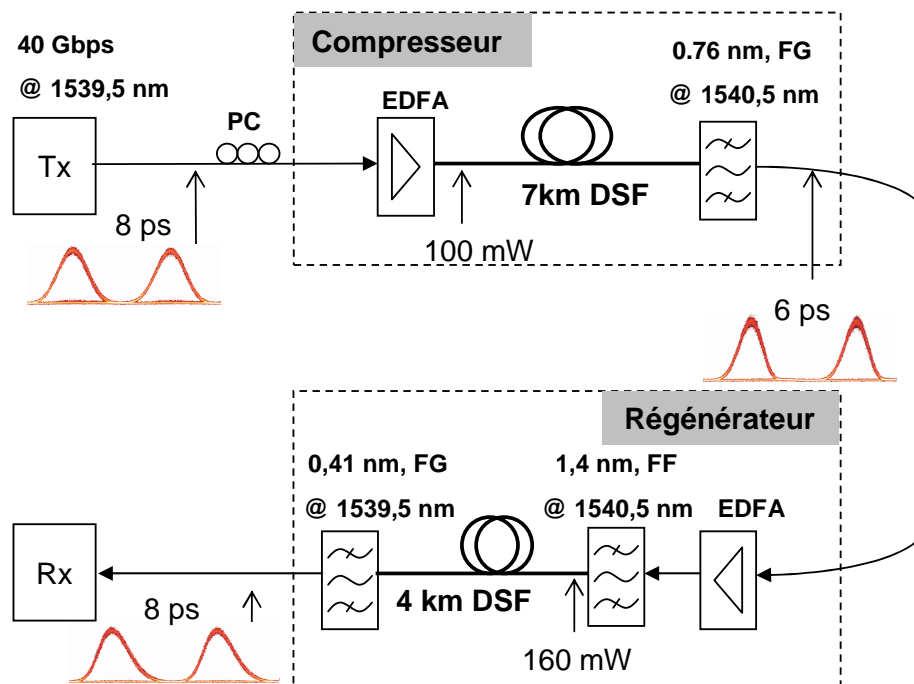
40 Gbps

@ 1539,5 nm

Compresseur

0.76 nm, FG

@ 1540,5 nm

EDFA

PC

Tx

7km DSF

8 ps

100 mW

6 ps

Régénérateur

0,41 nm, FG

1,4 nm, FF

@ 1539,5 nm

@ 1540,5 nm

EDFA

Rx

4 km DSF

8 ps

160 mW